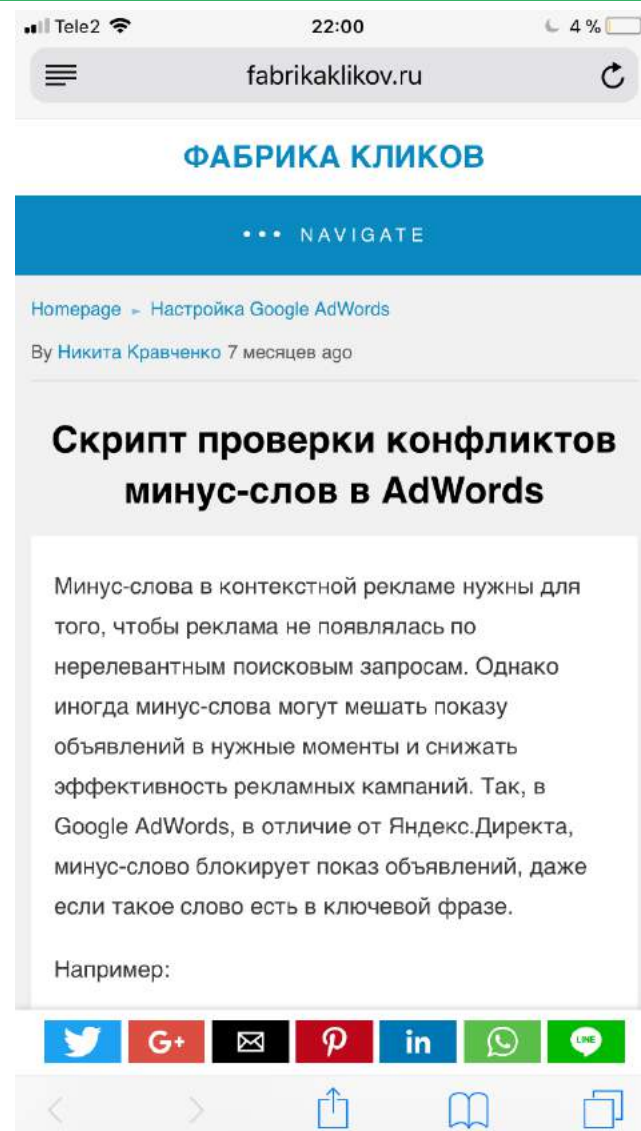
Tele2 22:00 4 %

fabrikaklikov.ru

ФАБРИКА КЛИКОВ

••• NAVIGATE

Homepage ► Настройка Google AdWords

By Никита Кравченко 7 месяцев ago

Скрипт проверки конфликтов минус-слов в AdWords

Минус-слова в контекстной рекламе нужны для того, чтобы реклама не появлялась по нерелевантным поисковым запросам. Однако иногда минус-слова могут мешать показу объявлений в нужные моменты и снижать эффективность рекламных кампаний. Так, в Google AdWords, в отличие от Яндекс.Директа, минус-слово блокирует показ объявлений, даже если такое слово есть в ключевой фразе.

Например:

G+ in LINE